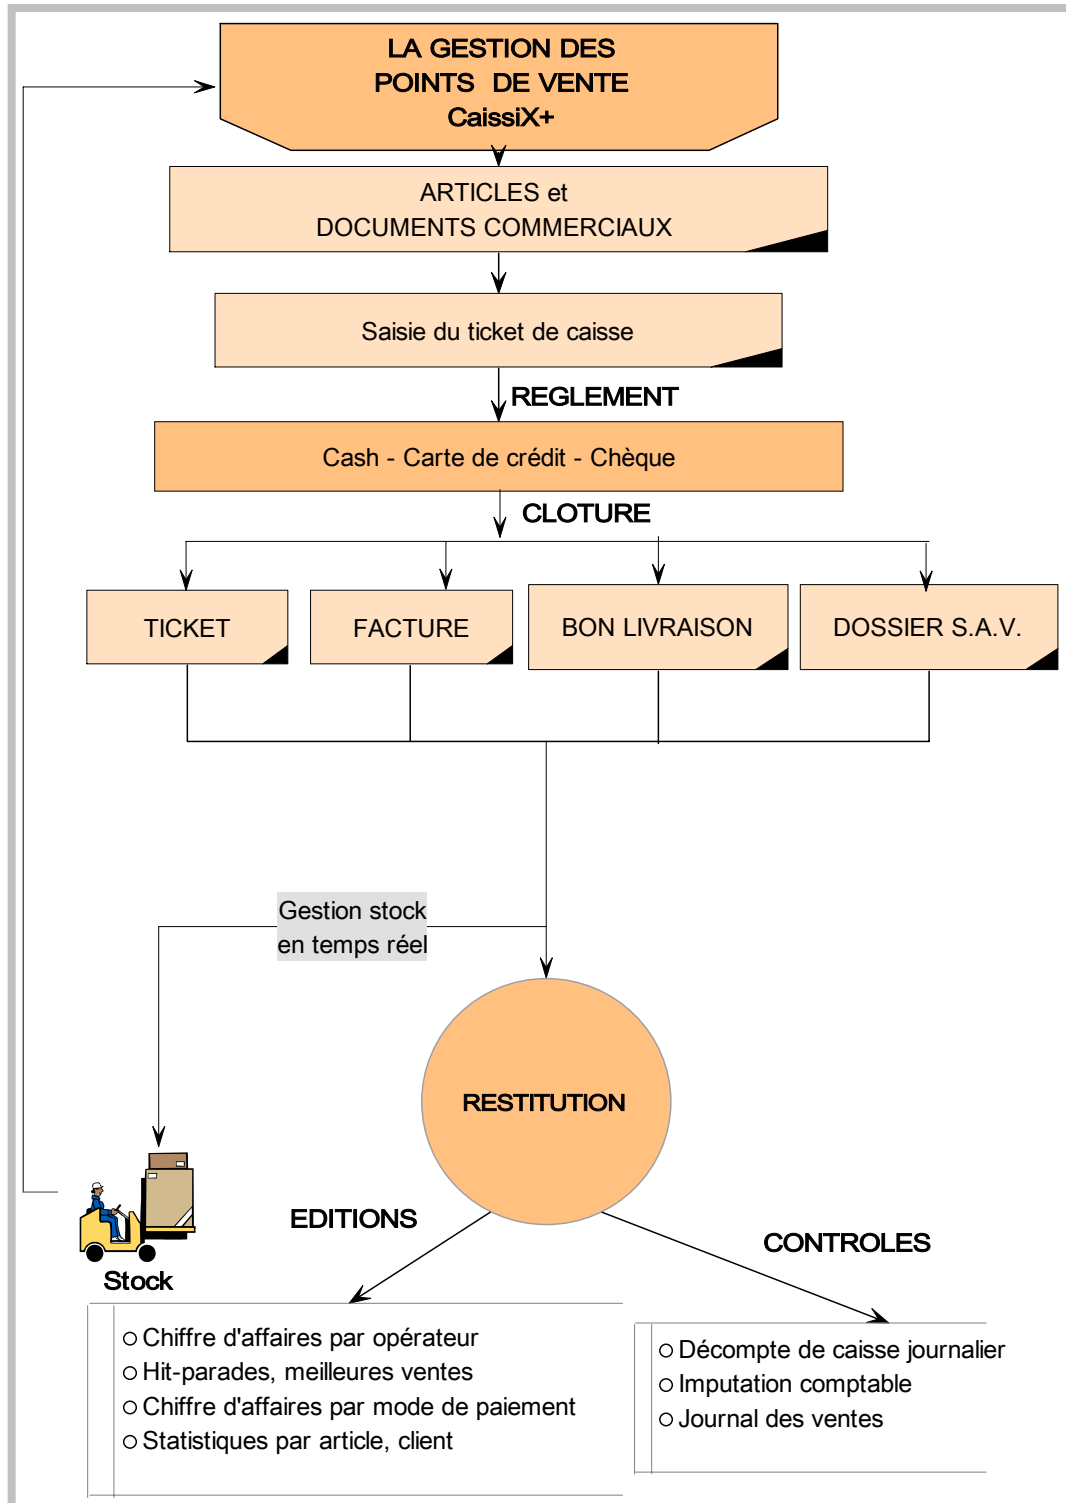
LA GESTION DES POINTS DE VENTE CaissiX+

ARTICLES et DOCUMENTS COMMERCIAUX

Saisie du ticket de caisse

REGLEMENT

Cash - Carte de crédit - Chèque

CLOTURE

TICKET

FACTURE

BON LIVRAISON

DOSSIER S.A.V.

Gestion stock en temps réel

RESTITUTION

Stock

EDITIONS

CONTROLES

○ Chiffre d'affaires par opérateur
○ Hit-parades, meilleures ventes
○ Chiffre d'affaires par mode de paiement
○ Statistiques par article, client

○ Décompte de caisse journalier
○ Imputation comptable
○ Journal des ventes